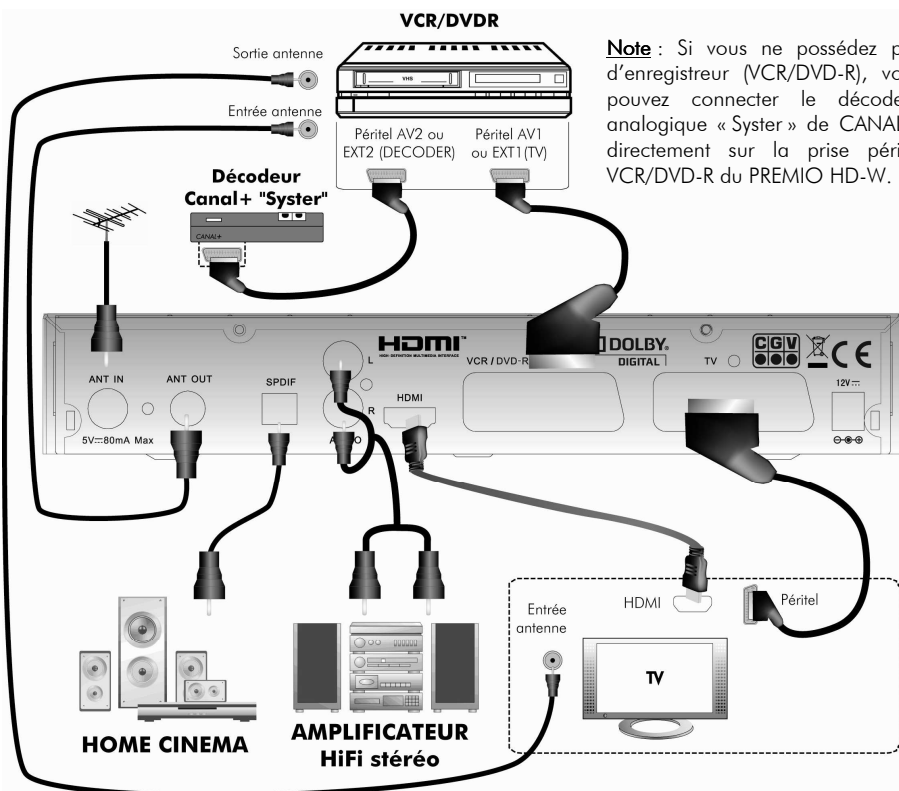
VCR/DVDR

Sortie antenne

Entrée antenne

Péritel AV2 ou EXT2 (DECODER)

Péritel AV1 ou EXT1(TV)

Note : Si vous ne possédez p d'enregistreur (VCR/DVD-R), vo pouvez connecter le décode analogique « Syster » de CANAL directement sur la prise péri VCR/DVD-R du PREMIO HD-W.

Décodeur Canal+ "Syster"

CANAL+

VHS

HDMI HIGH-DEFINITION MULTIMEDIA INTERFACE

DOLBY DIGITAL

CGV

CE

ANT IN

ANT OUT

SPDIF

L

R

AUDIO

HDMI

VCR / DVD-R

TV

12V

5V 80mA Max

Entrée antenne

HDMI

Péritel

TV

HOME CINEMA

AMPLIFICATEUR HiFi stéréo